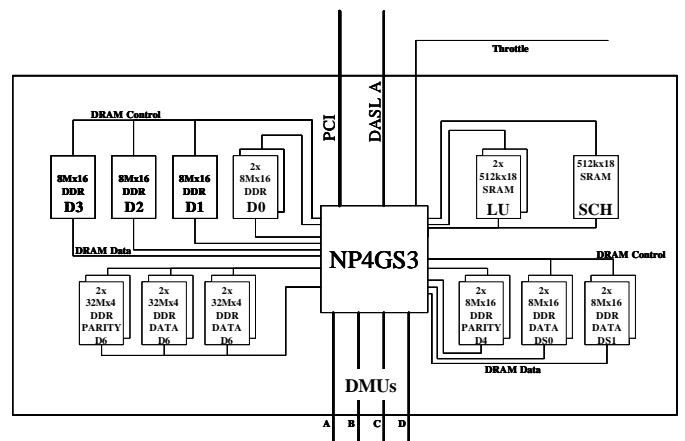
Throttle

PCI

DASL A

DRAM Control

8Mx16 DDR D3

8Mx16 DDR D2

8Mx16 DDR D1

2x 8Mx16 DDR D0

2x 512kx18 SRAM LU

512kx18 SRAM SCH

DRAM Data

NP4GS3

DRAM Control

2x 32Mx4 DDR PARITY D6

2x 32Mx4 DDR DATA D6

2x 32Mx4 DDR DATA D6

2x 8Mx16 DDR PARITY D4

2x 8Mx16 DDR DATA DS0

2x 8Mx16 DDR DATA DS1

DRAM Data

DMUs

A B C D